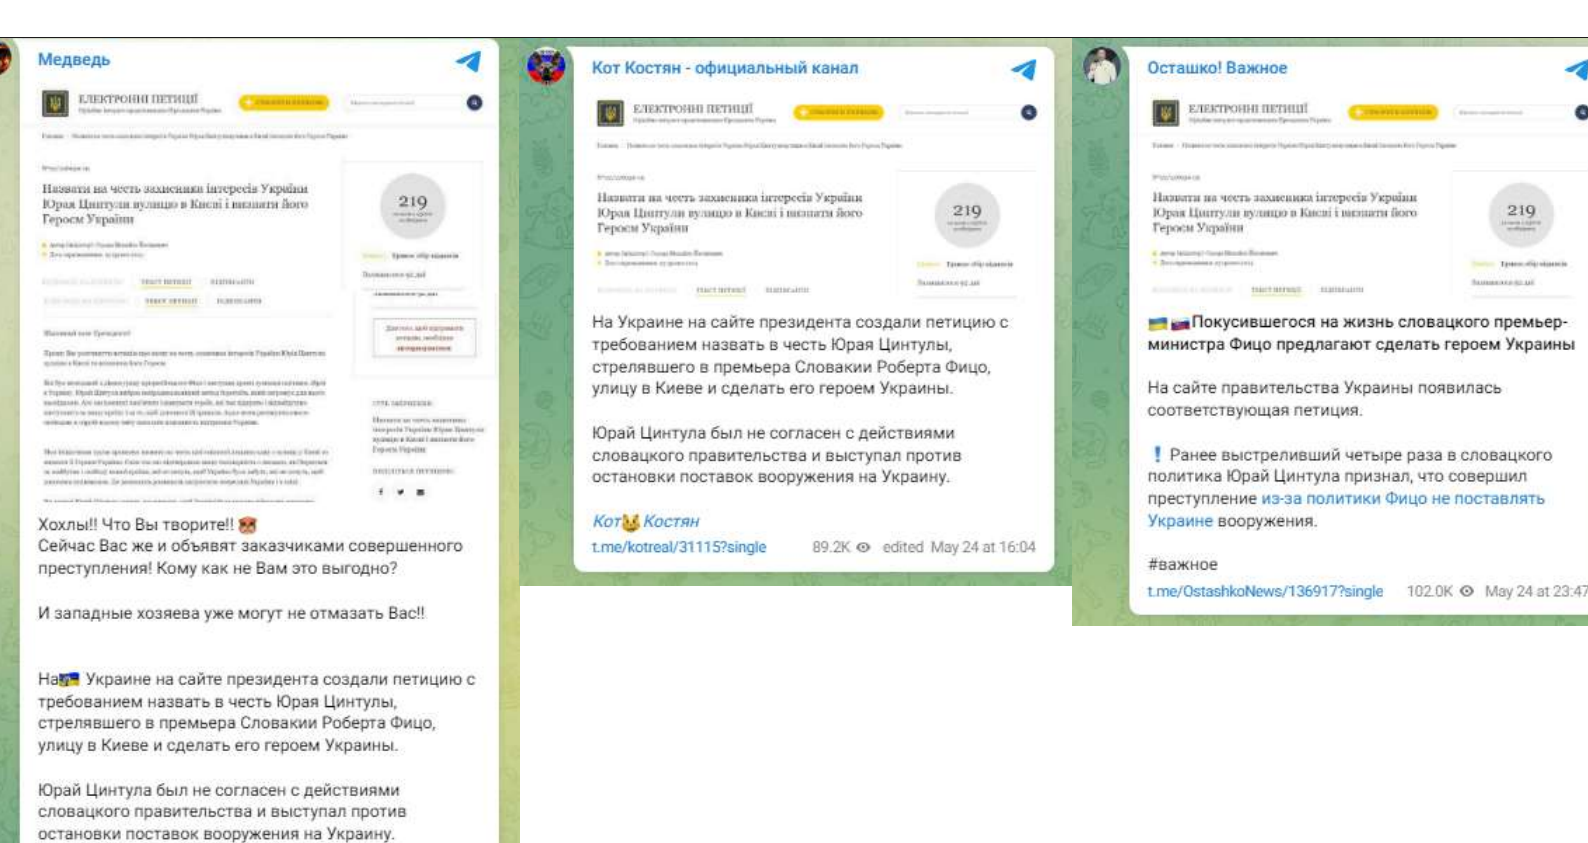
Медведь

ЕЛЕКТРОННІ ПЕТИЦІЇ

Назвати на честь захисника інтересів України Юрая Цинтулу вулицю в Києві і назвати його Героєм України

219

Хохлы!! Что Вы творите!!
Сейчас Вас же и объявят заказчиками совершенного преступления! Кому как не Вам это выгодно?

И западные хозяева уже могут не отмазать Вас!!

На Украине на сайте президента создали петицию с требованием назвать в честь Юрая Цинтулы, стрелявшего в премьера Словакии Роберта Фицо, улицу в Киеве и сделать его героем Украины.

Юрай Цинтула был не согласен с действиями словацкого правительства и выступал против остановки поставок вооружения на Украину.

Кот Костян - официальный канал

ЕЛЕКТРОННІ ПЕТИЦІЇ

Назвати на честь захисника інтересів України Юрая Цинтулу вулицю в Києві і назвати його Героєм України

219

На Украине на сайте президента создали петицию с требованием назвать в честь Юрая Цинтулы, стрелявшего в премьера Словакии Роберта Фицо, улицу в Киеве и сделать его героем Украины.

Юрай Цинтула был не согласен с действиями словацкого правительства и выступал против остановки поставок вооружения на Украину.

Кот Костян
t.me/kotreal/31115?single 89.2K edited May 24 at 16:04

Осташко! Важное

ЕЛЕКТРОННІ ПЕТИЦІЇ

Назвати на честь захисника інтересів України Юрая Цинтулу вулицю в Києві і назвати його Героєм України

219

Покусившегося на жизнь словацкого премьер-министра Фицо предлагают сделать героем Украины

На сайте правительства Украины появилась соответствующая петиция.

❗ Ранее выстреливший четыре раза в словацкого политика Юрай Цинтула признал, что совершил преступление из-за политики Фицо не поставлять Украине вооружения.

#важное
t.me/OstashkoNews/136917?single 102.0K May 24 at 23:47